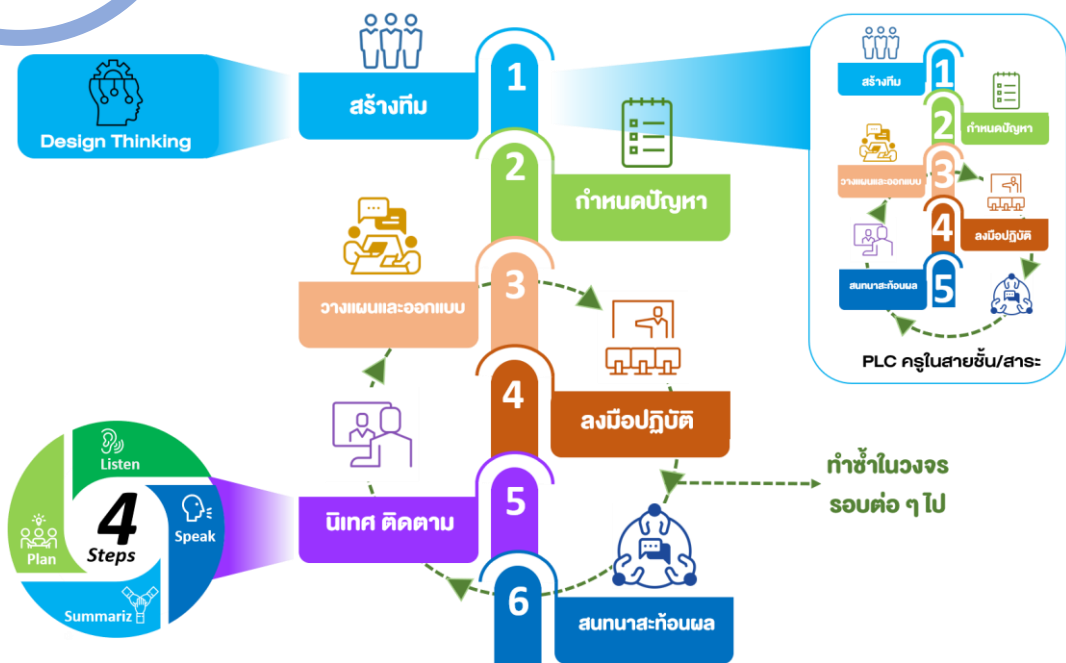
Design Thinking

1
สร้างทีม

2
กำหนดปัญหา

3
วางแผนและออกแบบ

4
ลงมือปฏิบัติ

5
นิเทศ ติดตาม

6
สนทนาสะท้อนผล

ทำซ้ำในวงจร รอบต่อ ๆ ไป

1
สร้างทีม
2
กำหนดปัญหา
3
วางแผนและออกแบบ
4
ลงมือปฏิบัติ
5
สนทนาสะท้อนผล

PLC ครูในสายชั้น/สาระ

4 Steps
Listen
Speak
Summariz
Plan